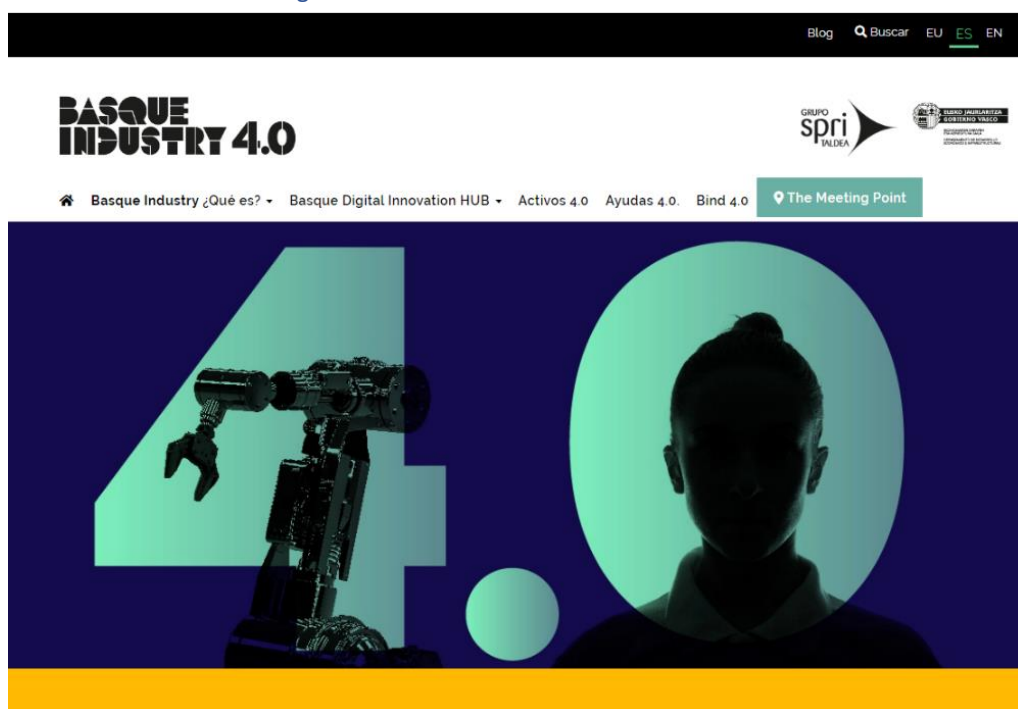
Blog Buscar EU ES EN

BASQUE INDUSTRY 4.0

GRUPO spri TALDEA

EUSKO JAURLARITZA GOBIERNO VASCO

Basque Industry ¿Qué es? Basque Digital Innovation HUB Activos 4.0 Ayudas 4.0. Bind 4.0 The Meeting Point

4.0